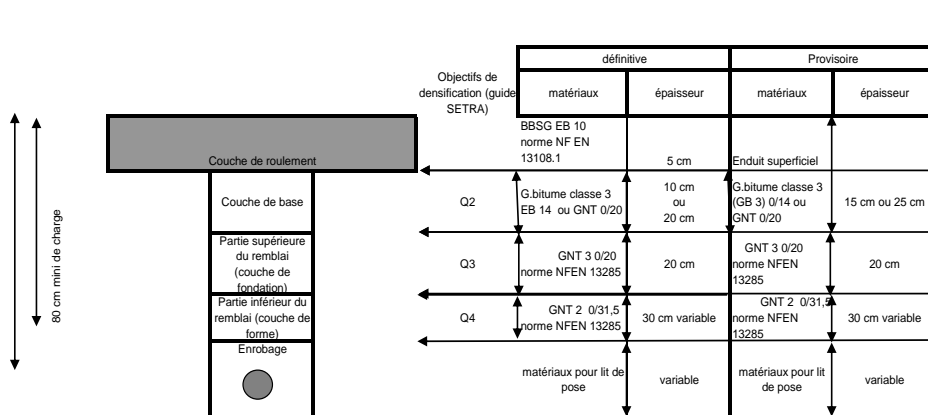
80 cm mini de charge

Couche de roulement

Couche de base

Partie supérieure du remblai (couche de fondation)

Partie inférieur du remblai (couche de forme)

Enrobage

| Objectifs de densification (guide SETRA) | définitive matériaux | définitive épaisseur | Provisoire matériaux | Provisoire épaisseur |
|---|---|---|---|---|
| | BBSG EB 10 norme NF EN 13108.1 | 5 cm | Enduit superficiel | |
| Q2 | G.bitume classe 3 EB 14 ou GNT 0/20 | 10 cm ou 20 cm | G.bitume classe 3 (GB 3) 0/14 ou GNT 0/20 | 15 cm ou 25 cm |
| Q3 | GNT 3 0/20 norme NFEN 13285 | 20 cm | GNT 3 0/20 norme NFEN 13285 | 20 cm |
| Q4 | GNT 2 0/31,5 norme NFEN 13285 | 30 cm variable | GNT 2 0/31,5 norme NFEN 13285 | 30 cm variable |
| | matériaux pour lit de pose | variable | matériaux pour lit de pose | variable |